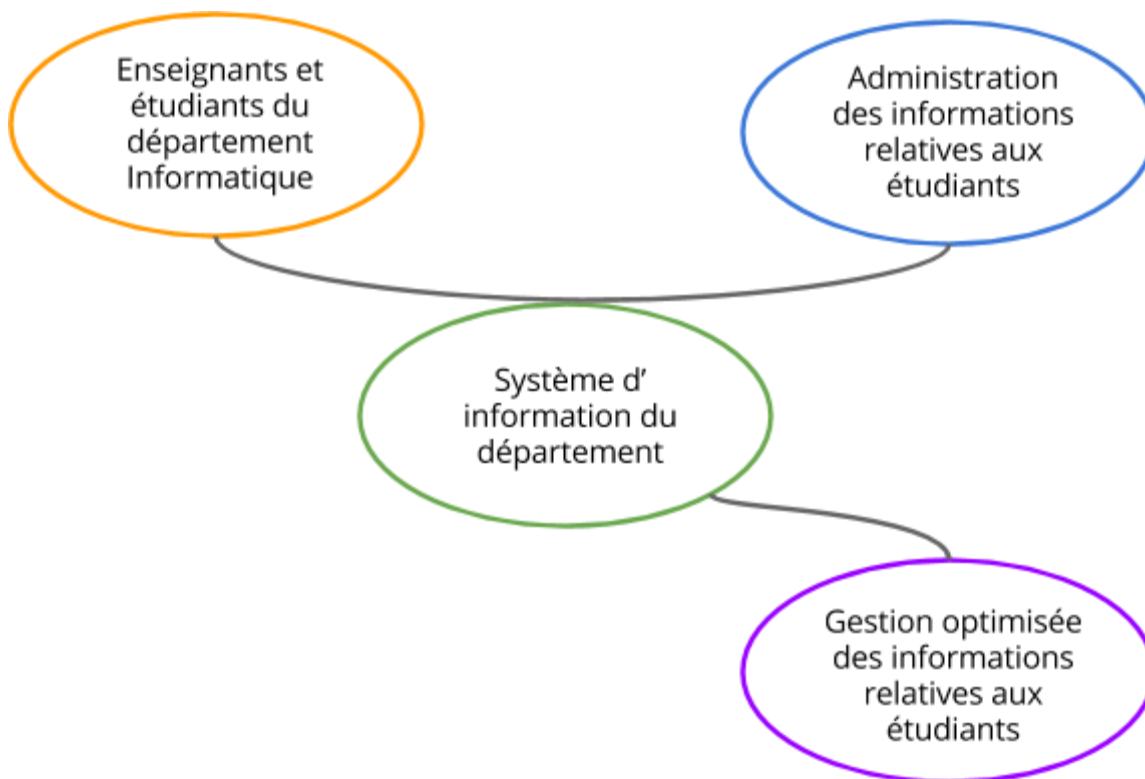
Enseignants et étudiants du département Informatique

Administration des informations relatives aux étudiants

Système d' information du département

Gestion optimisée des informations relatives aux étudiants